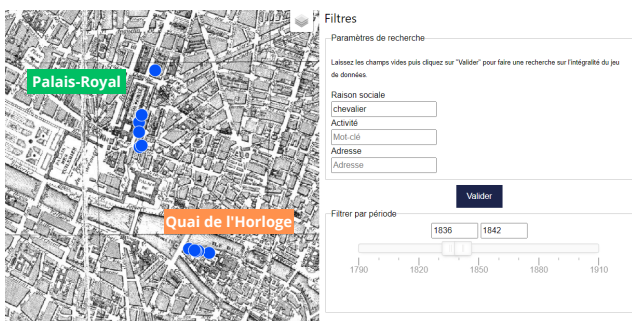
Palais-Royal

Quai de l'Horloge

Filtres

Paramètres de recherche

Laissez les champs vides puis cliquez sur "Valider" pour faire une recherche sur l'intégralité du jeu de données.

Raison sociale

chevalier

Activité

Mot-clé

Adresse

Adresse

Valider

Filtrer par période

1836

1842

1790 1820 1850 1880 1910